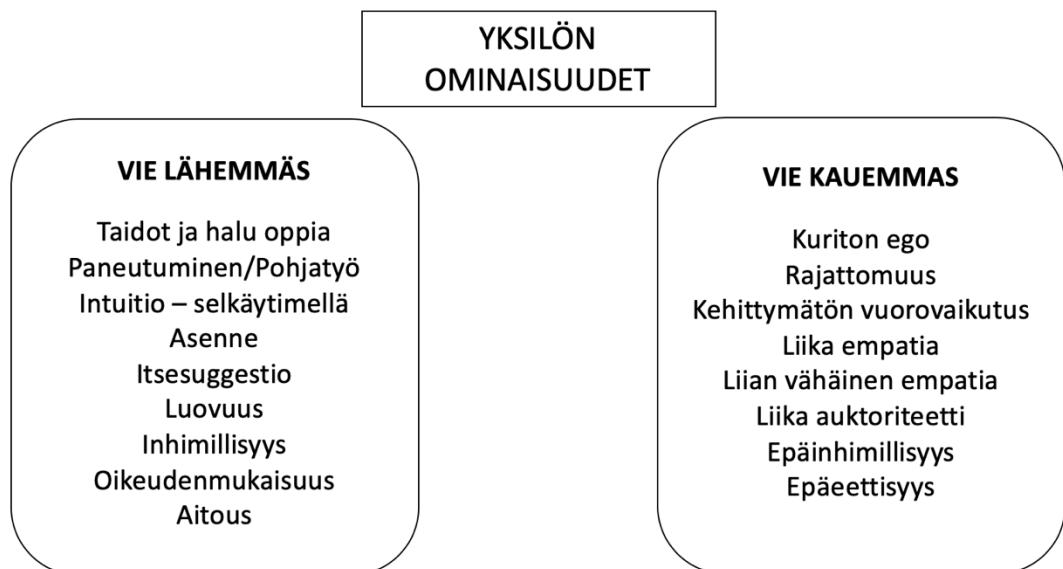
YKSILÖN
OMINAISUUDET

VIE LÄHEMMÄS

Taidot ja halu oppia
Paneutuminen/Pohjatyö
Intuitio – selkäytimellä
Asenne
Itsesuggestio
Luovuus
Inhimillisyys
Oikeudenmukaisuus
Aitous

VIE KAUEMMAS

Kuriton ego
Rajattomuus
Kehittymätön vuorovaikutus
Liika empatia
Liian vähäinen empatia
Liika auktoriteetti
Epäinhimillisyys
Epäeettisyys